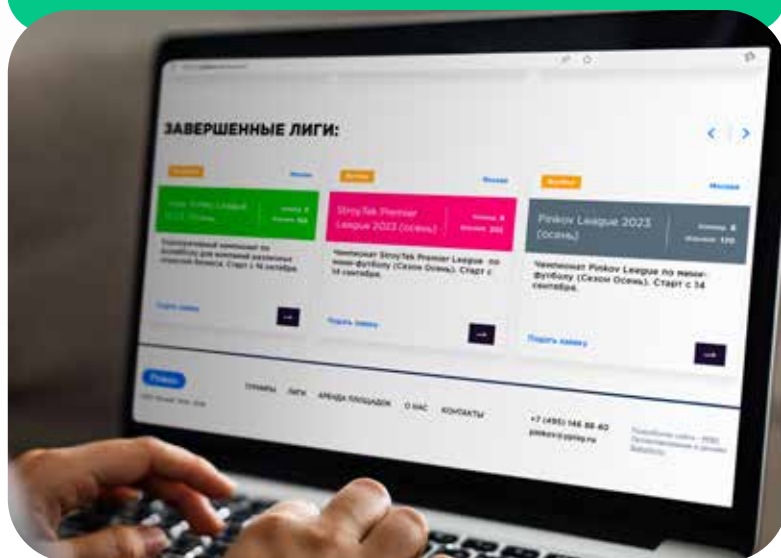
ЗАВЕРШЕННЫЕ ЛИГИ:

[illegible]
Москва
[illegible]
Команд 8
Игроков 144
Корпоративный чемпионат по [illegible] для компаний различных сферах бизнеса. Старт с 16 октября
Подать заявку

Футбол
Москва
StroyTek Premier League 2023 (осень)
Команд 8
Игроков 202
Чемпионат StroyTek Premier League по мини-футболу (Сезон Осень). Старт с 14 сентября
Подать заявку

Футбол
Москва
Pinkov League 2023 (осень)
Команд 8
Игроков 170
Чемпионат Pinkov League по мини-футболу (Сезон Осень). Старт с 14 сентября.
Подать заявку

Pinkov
ТУРНИРЫ
ЛИГИ
АРЕНДА ПЛОЩАДОК
О НАС
КОНТАКТЫ
+7 (495) 146 88 40
pinkov@ppley.ru
Разработка сайта – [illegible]